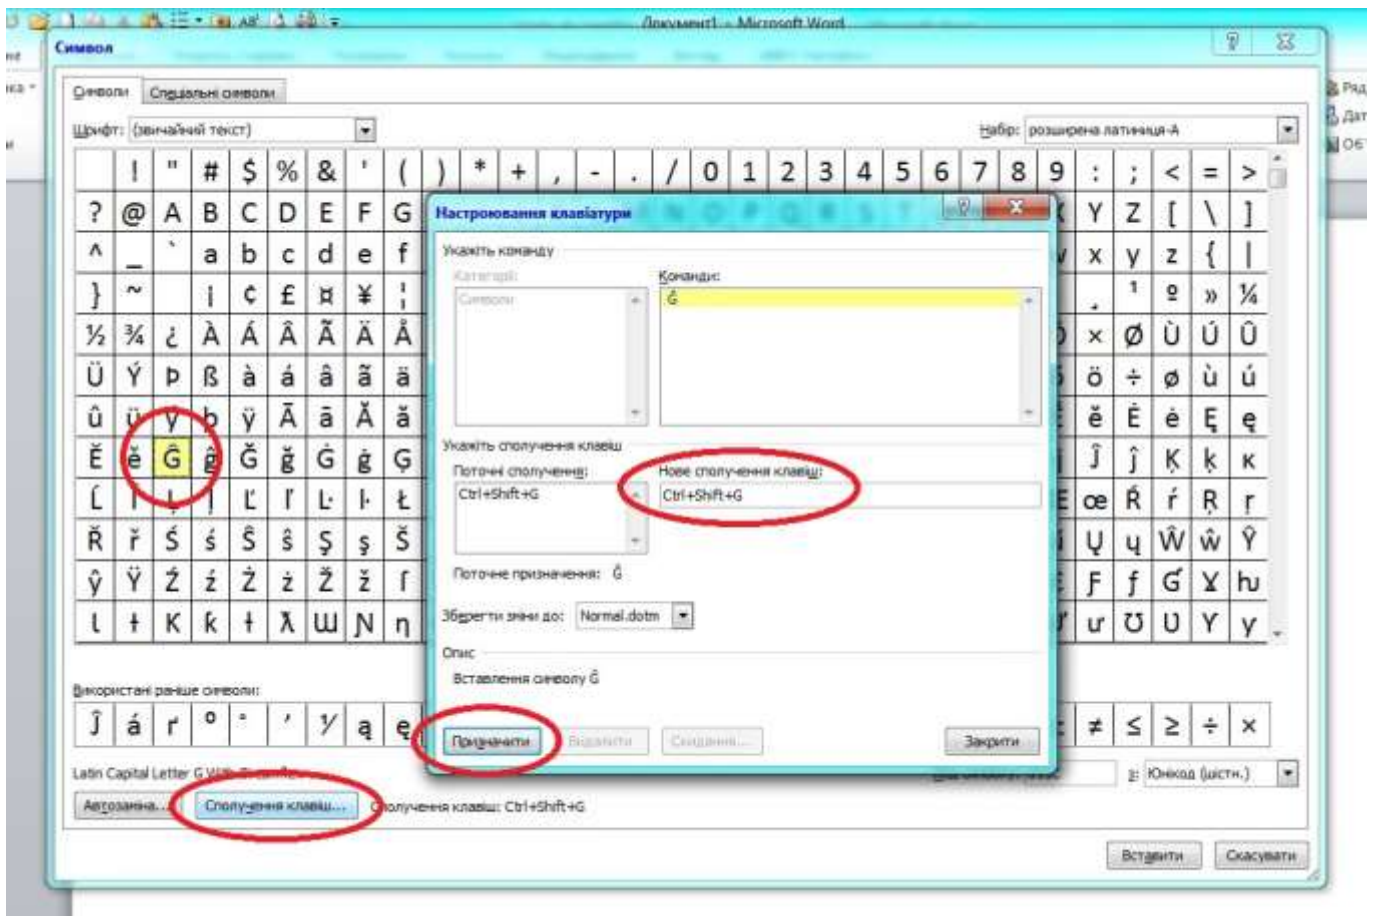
Документ1 - Microsoft Word

Символ

Символи | Спеціальні символи

Шрифт: (звичайний текст)

Набір: розширена латиниця-А

| | ! | " | # | $ | % | & | ' | ( | ) | * | + | , | - | . | / | 0 | 1 | 2 | 3 | 4 | 5 | 6 | 7 | 8 | 9 | : | ; | < | = | > |
|---|---|---|---|---|---|---|---|---|---|---|---|---|---|---|---|---|---|---|---|---|---|---|---|---|---|---|---|---|---|---|
| ? | @ | A | B | C | D | E | F | G | | | | | | | | | | | | | | | | | | Y | Z | [ | \ | ] |
| ^ | _ | ` | a | b | c | d | e | f | | | | | | | | | | | | | | | | | | x | y | z | { | \| |
| } | ~ | | ¡ | ¢ | £ | ¤ | ¥ | ¦ | | | | | | | | | | | | | | | | | | · | ¹ | º | » | ¼ |
| ½ | ¾ | ¿ | À | Á | Â | Ã | Ä | Å | | | | | | | | | | | | | | | | | | × | Ø | Ù | Ú | Û |
| Ü | Ý | Þ | ß | à | á | â | ã | ä | | | | | | | | | | | | | | | | | | ö | ÷ | ø | ù | ú |
| û | ü | ý | þ | ÿ | Ā | ā | Ă | ă | | | | | | | | | | | | | | | | | | ě | Ė | ė | Ę | ę |
| Ě | ě | Ĝ | ĝ | Ğ | ğ | Ġ | ġ | Ģ | | | | | | | | | | | | | | | | | | Ĵ | ĵ | Ķ | ķ | ĸ |
| Ĺ | ĺ | Ļ | ļ | Ľ | ľ | Ŀ | ŀ | Ł | | | | | | | | | | | | | | | | | | œ | Ŕ | ŕ | Ŗ | ŗ |
| Ř | ř | Ś | ś | Ŝ | ŝ | Ş | ş | Š | | | | | | | | | | | | | | | | | | Ų | ų | Ŵ | ŵ | Ŷ |
| ŷ | Ÿ | Ź | ź | Ż | ż | Ž | ž | ſ | | | | | | | | | | | | | | | | | | Ƒ | ƒ | Ǵ | Ɣ | ƕ |
| ɩ | ƚ | Ƙ | ƙ | ƚ | ƛ | Ɯ | Ɲ | ƞ | | | | | | | | | | | | | | | | | | ư | Ʊ | Ʋ | Ƴ | ƴ |

Використані раніше символи:

Ĵ á ŕ ° ˙ ' ⅟ ą ę ≠ ≤ ≥ ÷ ×

Latin Capital Letter G With Circumflex

з: Юнікод (шістн.)

Автозаміна... | Сполучення клавіш... | Сполучення клавіш: Ctrl+Shift+G

Вставити | Скасувати

Настроювання клавіатури

Укажіть команду

Категорії: Символи

Команди: Ĝ

Укажіть сполучення клавіш

Поточні сполучення: Ctrl+Shift+G

Нове сполучення клавіш: Ctrl+Shift+G

Поточне призначення: Ĝ

Зберегти зміни до: Normal.dotm

Опис

Вставлення символу Ĝ

Призначити | Видалити | Скидання... | Закрити